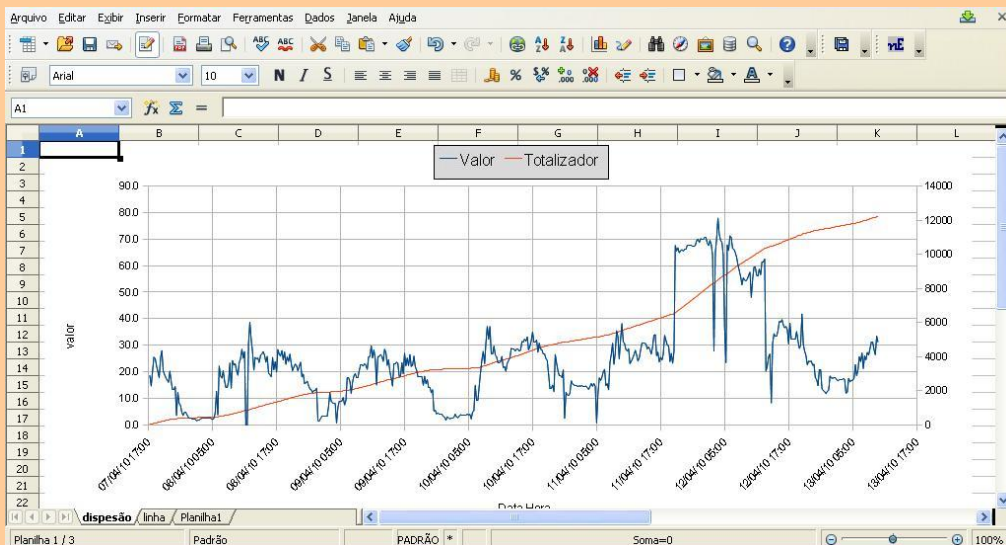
Arquivo Editar Exibir Inserir Formatar Ferramentas Dados Janela Ajuda

Arial 10 N I S

A1 $f_x$ Σ =

| | A | B | C | D | E | F | G | H | I | J | K | L |
|---|---|---|---|---|---|---|---|---|---|---|---|---|
| 1 | | | | | | | | | | | | |
| 2 | | | | | | | | | | | | |
| 3 | | | | | | | | | | | | |
| 4 | | | | | | | | | | | | |
| 5 | | | | | | | | | | | | |
| 6 | | | | | | | | | | | | |
| 7 | | | | | | | | | | | | |
| 8 | | | | | | | | | | | | |
| 9 | | | | | | | | | | | | |
| 10 | | | | | | | | | | | | |
| 11 | | | | | | | | | | | | |
| 12 | | | | | | | | | | | | |
| 13 | | | | | | | | | | | | |
| 14 | | | | | | | | | | | | |
| 15 | | | | | | | | | | | | |
| 16 | | | | | | | | | | | | |
| 17 | | | | | | | | | | | | |
| 18 | | | | | | | | | | | | |
| 19 | | | | | | | | | | | | |
| 20 | | | | | | | | | | | | |
| 21 | | | | | | | | | | | | |
| 22 | | | | | | | | | | | | |

Valor Totalizador

valor

90.0
80.0
70.0
60.0
50.0
40.0
30.0
20.0
10.0
0.0

14000
12000
10000
8000
6000
4000
2000
0

07/04/10 17:00
08/04/10 05:00
08/04/10 17:00
09/04/10 05:00
09/04/10 17:00
10/04/10 05:00
10/04/10 17:00
11/04/10 05:00
11/04/10 17:00
12/04/10 05:00
12/04/10 17:00
13/04/10 05:00
13/04/10 17:00

Data Hora

dispesão linha Planilha1

Planilha 1 / 3 Padrão PADRÃO * Soma=0 100%